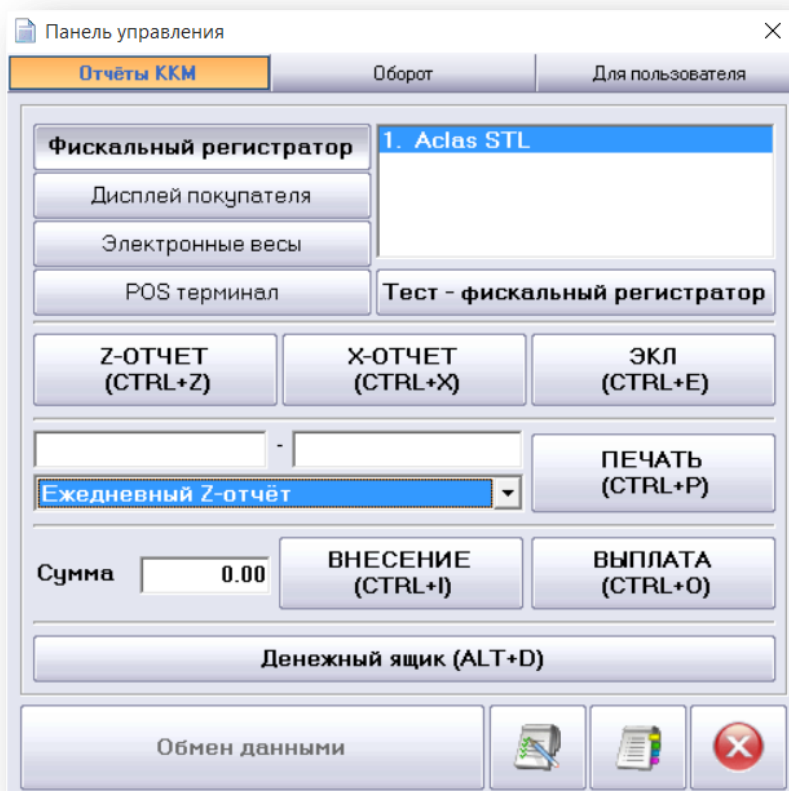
Панель управления
×
Отчёты ККМ
Оборот
Для пользователя

Фискальный регистратор
Дисплей покупателя
Электронные весы
POS терминал
1. Aclas STL
Тест - фискальный регистратор

Z-ОТЧЕТ (CTRL+Z)
X-ОТЧЕТ (CTRL+X)
ЭКЛ (CTRL+E)

-
Ежедневный Z-отчёт
ПЕЧАТЬ (CTRL+P)

Сумма 0.00
ВНЕСЕНИЕ (CTRL+I)
ВЫПЛАТА (CTRL+O)

Денежный ящик (ALT+D)

Обмен данными